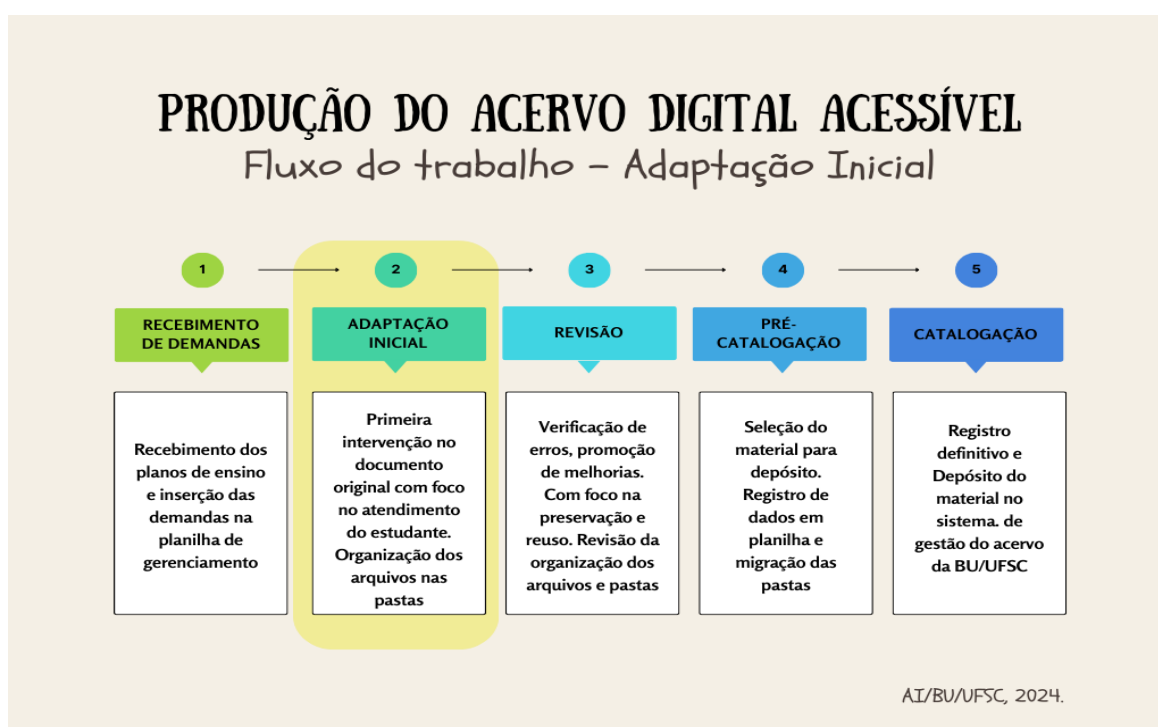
PRODUÇÃO DO ACERVO DIGITAL ACESSÍVEL
Fluxo do trabalho – Adaptação Inicial

1
RECEBIMENTO DE DEMANDAS
Recebimento dos planos de ensino e inserção das demandas na planilha de gerenciamento

2
ADAPTAÇÃO INICIAL
Primeira intervenção no documento original com foco no atendimento do estudante. Organização dos arquivos nas pastas

3
REVISÃO
Verificação de erros, promoção de melhorias. Com foco na preservação e reuso. Revisão da organização dos arquivos e pastas

4
PRÉ-CATALOGAÇÃO
Seleção do material para depósito. Registro de dados em planilha e migração das pastas

5
CATALOGAÇÃO
Registro definitivo e Depósito do material no sistema. de gestão do acervo da BU/UFSC

AI/BU/UFSC, 2024.